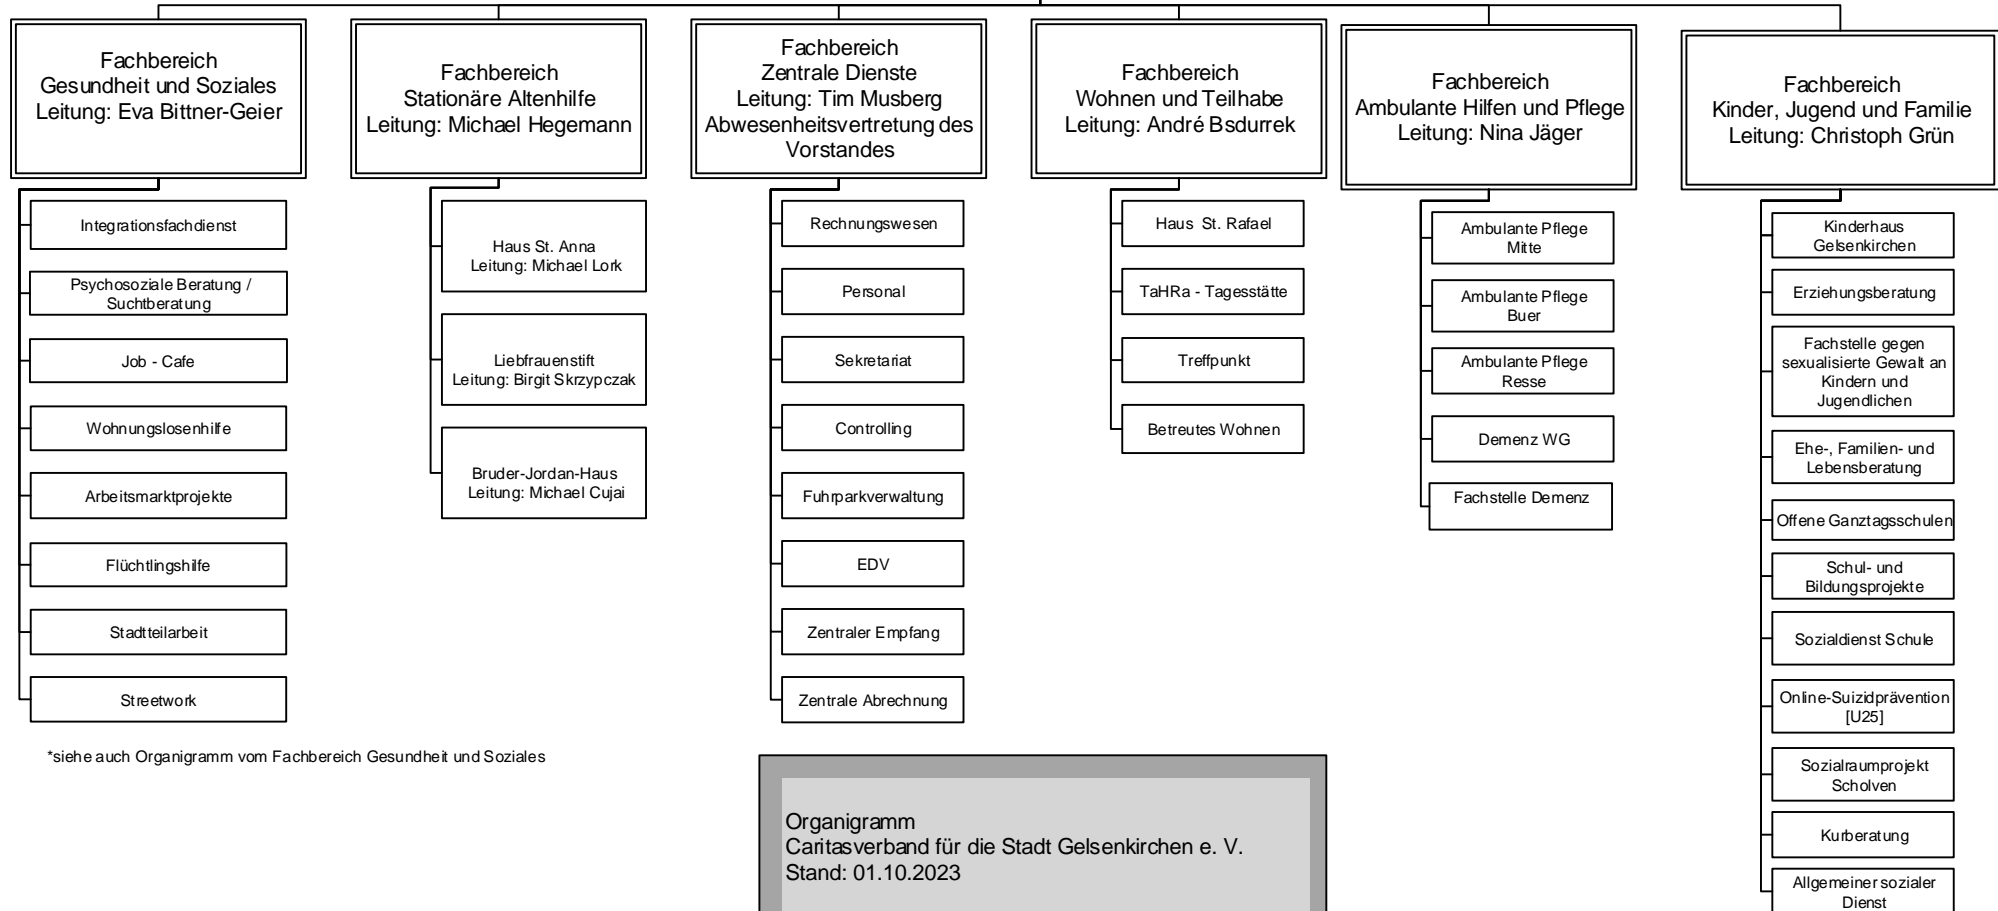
Fachbereich
Gesundheit und Soziales
Leitung: Eva Bittner-Geier

Integrationsfachdienst

Psychosoziale Beratung / Suchtberatung

Job - Cafe

Wohnungslosenhilfe

Arbeitsmarktprojekte

Flüchtlingshilfe

Stadtteilarbeit

Streetwork

Fachbereich
Stationäre Altenhilfe
Leitung: Michael Hegemann

Haus St. Anna
Leitung: Michael Lork

Liebfrauenstift
Leitung: Birgit Skrzypczak

Bruder-Jordan-Haus
Leitung: Michael Cujai

Fachbereich
Zentrale Dienste
Leitung: Tim Musberg
Abwesenheitsvertretung des Vorstandes

Rechnungswesen

Personal

Sekretariat

Controlling

Fuhrparkverwaltung

EDV

Zentraler Empfang

Zentrale Abrechnung

Fachbereich
Wohnen und Teilhabe
Leitung: André Bsdurrek

Haus St. Rafael

TaHRa - Tagesstätte

Treffpunkt

Betreutes Wohnen

Fachbereich
Ambulante Hilfen und Pflege
Leitung: Nina Jäger

Ambulante Pflege Mitte

Ambulante Pflege Buer

Ambulante Pflege Resse

Demenz WG

Fachstelle Demenz

Fachbereich
Kinder, Jugend und Familie
Leitung: Christoph Grün

Kinderhaus Gelsenkirchen

Erziehungsberatung

Fachstelle gegen sexualisierte Gewalt an Kindern und Jugendlichen

Ehe-, Familien- und Lebensberatung

Offene Ganztagsschulen

Schul- und Bildungsprojekte

Sozialdienst Schule

Online-Suizidprävention [U25]

Sozialraumprojekt Scholven

Kurberatung

Allgemeiner sozialer Dienst

*siehe auch Organigramm vom Fachbereich Gesundheit und Soziales

Organigramm
Caritasverband für die Stadt Gelsenkirchen e. V.
Stand: 01.10.2023